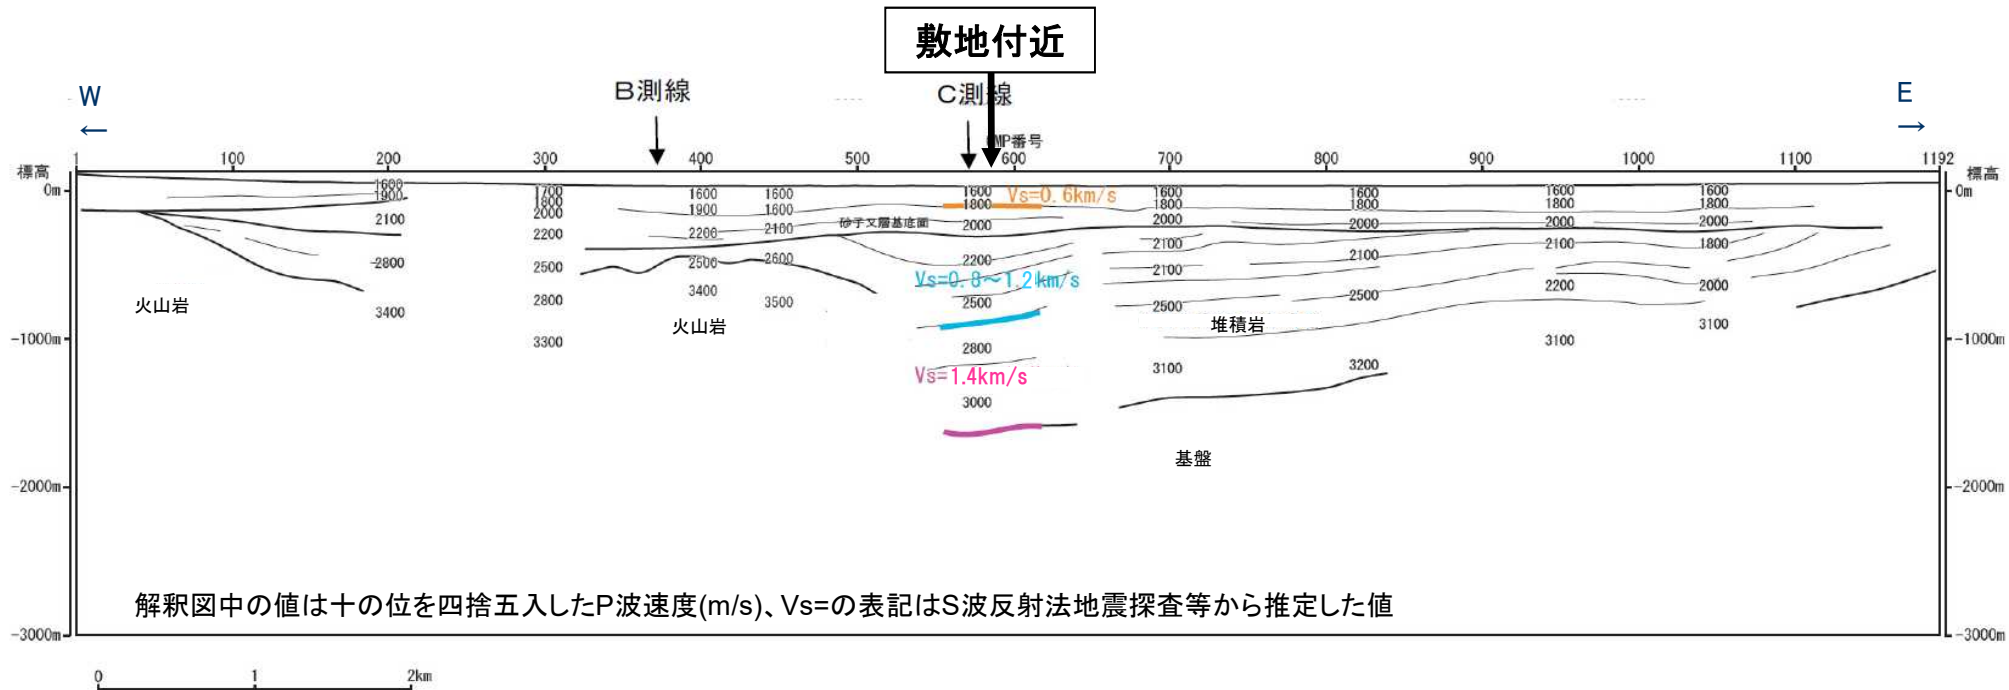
敷地付近

W
←

B測線

C測線

E
→

CMP番号

1 100 200 300 400 500 600 700 800 900 1000 1100 1192

標高
0m

標高
0m

1600
1900
2100
2800
3400

1700
1800
2000
2200
2500
2800
3300

1600
1900
2200
2500
3400

1600
1600
2100
2600
3500

砂子又層基底面

1600
1800
2000
2200
2500
2800
3000

Vs=0.6km/s

Vs=0.8~1.2km/s

Vs=1.4km/s

1600
1800
2000
2100
2100
2500
3100

1600
1800
2000
2100
2500
3200

1600
1800
2000
2100
2200
3100

1600
1800
2000
1800
2000
3100

火山岩

火山岩

堆積岩

基盤

-1000m

-1000m

-2000m

-2000m

-3000m

-3000m

解釈図中の値は十の位を四捨五入したP波速度(m/s)、Vs=の表記はS波反射法地震探査等から推定した値

0 1 2km